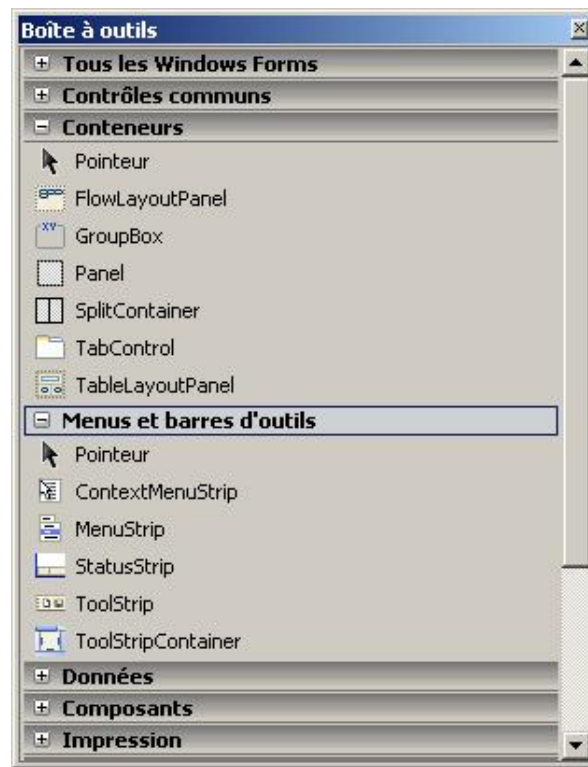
Boîte à outils

Tous les Windows Forms

Contrôles communs

Conteneurs

Pointeur

FlowLayoutPanel

GroupBox

Panel

SplitContainer

TabControl

TableLayoutPanel

Menus et barres d'outils

Pointeur

ContextMenuStrip

MenuStrip

StatusStrip

ToolStrip

ToolStripContainer

Données

Composants

Impression